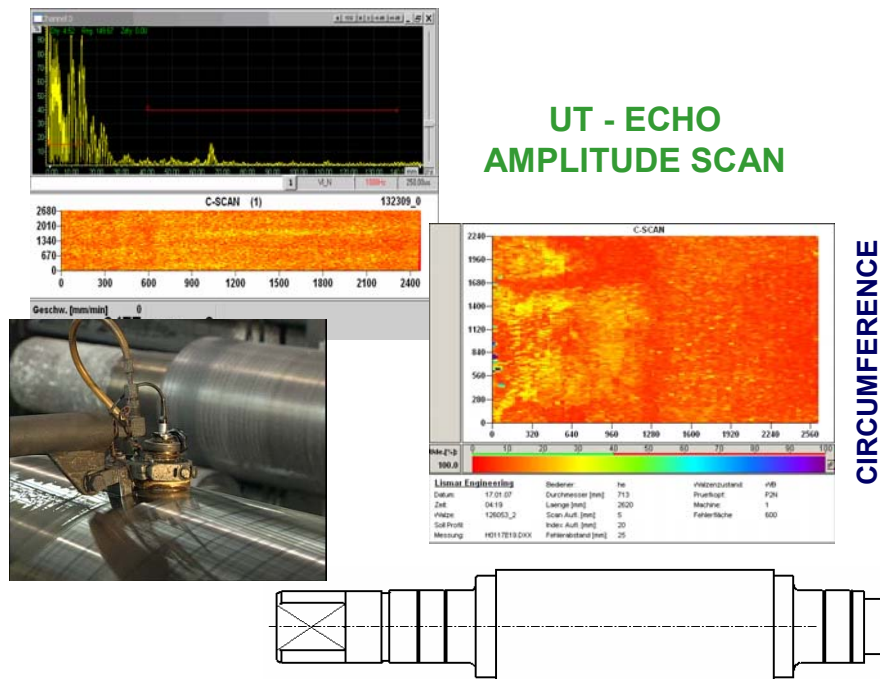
Kanal 3

UT - ECHO
AMPLITUDE SCAN

C-SCAN (1)
132309_0

2680
2010
1340
670
0
0 300 600 900 1200 1500 1800 2100 2400

Geschw. [mm/min] 0

C-SCAN
2240
1960
1680
1400
1120
840
560
280
0
0 320 640 960 1280 1600 1920 2240 2560

0 10 20 30 40 50 60 70 80 90 100
100.0

CIRCUMFERENCE

Lismar Engineering

| | | | | | |
|---|---|---|---|---|---|
| Datum: | 17.01.07 | Durchmesser [mm]: | 713 | Prüfkopf: | P2N |
| Zeit: | 04:19 | Laenge [mm]: | 2620 | Machine: | 1 |
| Walze: | 126053_2 | Scan Aufl. [mm]: | 5 | Fehlerfläche: | 600 |
| Soll Profil: | | Index Aufl. [mm]: | 20 | | |
| Messung: | H0117E19.DXX | Fehlerabstand [mm]: | 25 | | |
| | | Bediener: | he | Walzenzustand: | WB |